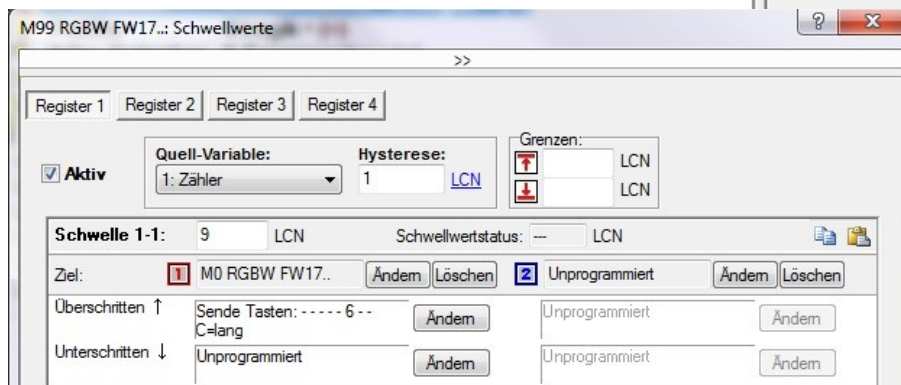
M99 RGBW FW17..: Schwellwerte

?

x

>>

Register 1 | Register 2 | Register 3 | Register 4

Aktiv

Quell-Variable:
1: Zähler

Hysterese:
1 LCN

Grenzen:
LCN
LCN

Schwelle 1-1: 9 LCN Schwellwertstatus: --- LCN

Ziel: 1 M0 RGBW FW17.. Ändern Löschen 2 Unprogrammiert Ändern Löschen

Überschritten ↑ Sende Tasten: - - - - - 6 - - C=lang Ändern Unprogrammiert Ändern

Unterschritten ↓ Unprogrammiert Ändern Unprogrammiert Ändern